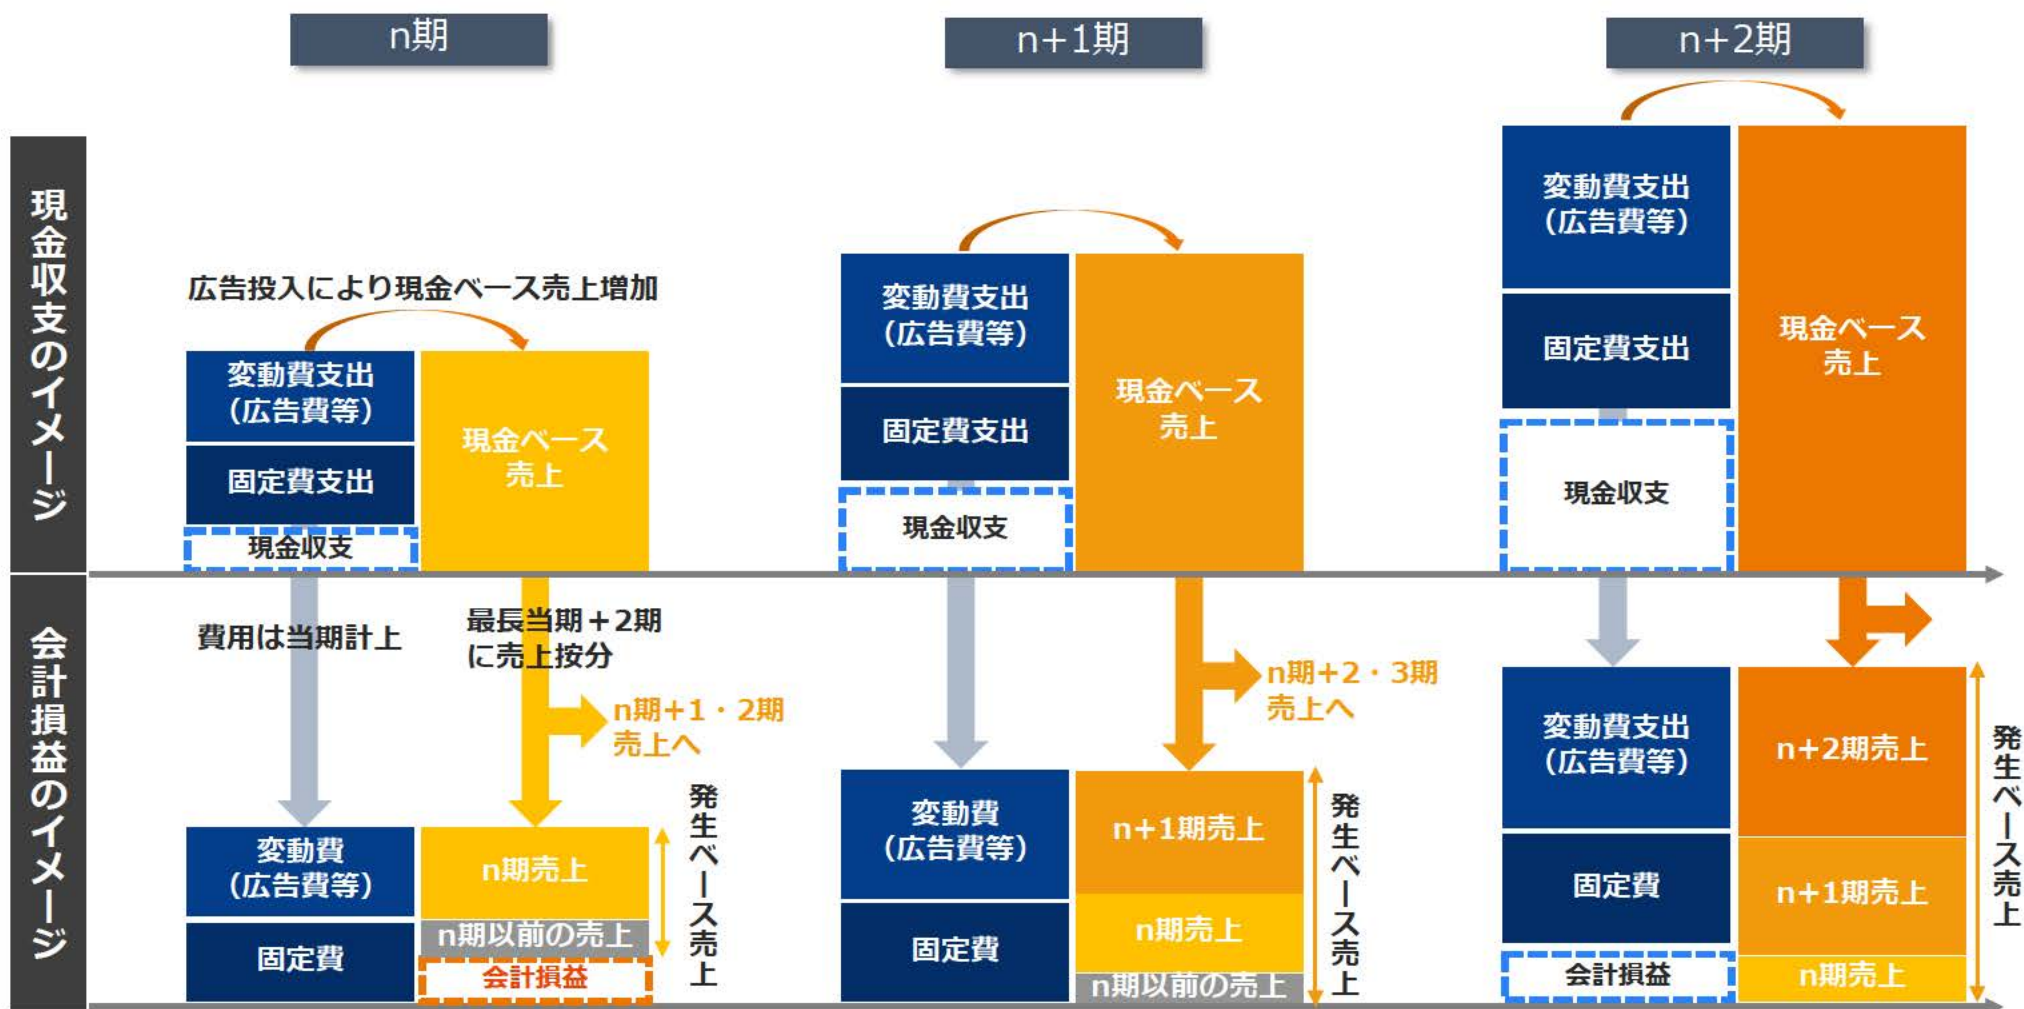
n期

n+1期

n+2期

現金収支のイメージ

広告投入により現金ベース売上増加

変動費支出
(広告費等)

固定費支出

現金収支

現金ベース売上

変動費支出
(広告費等)

固定費支出

現金収支

現金ベース売上

変動費支出
(広告費等)

固定費支出

現金収支

現金ベース売上

会計損益のイメージ

費用は当期計上

最長当期+2期に売上按分

n期+1・2期売上へ

変動費
(広告費等)

固定費

n期売上

n期以前の売上

会計損益

発生ベース売上

変動費
(広告費等)

固定費

n期+2・3期売上へ

n+1期売上

n期売上

n期以前の売上

発生ベース売上

変動費支出
(広告費等)

固定費

会計損益

n+2期売上

n+1期売上

n期売上

発生ベース売上